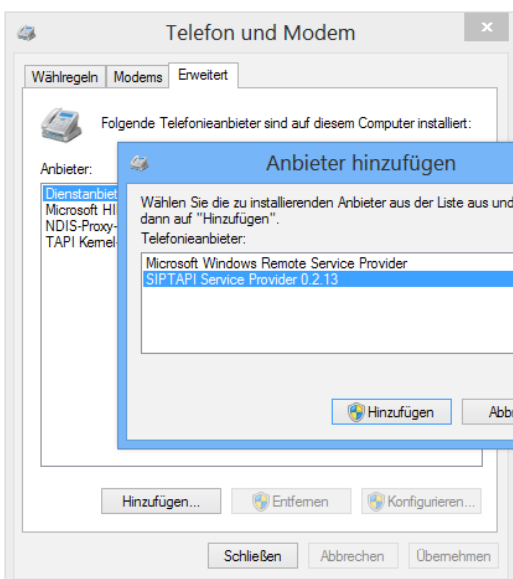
Telefon und Modem

Wählregeln | Modems | Erweitert

Folgende Telefonieanbieter sind auf diesem Computer installiert:

Anbieter:

Dienstanbiet
Microsoft HI
NDIS-Proxy-
TAPI Kernel-

Anbieter hinzufügen

Wählen Sie die zu installierenden Anbieter aus der Liste aus und dann auf "Hinzufügen".

Telefonieanbieter:

Microsoft Windows Remote Service Provider
SIPTAPI Service Provider 0.2.13

Hinzufügen

Abb

Hinzufügen...

Entfernen

Konfigurieren...

Schließen

Abbrechen

Übernehmen